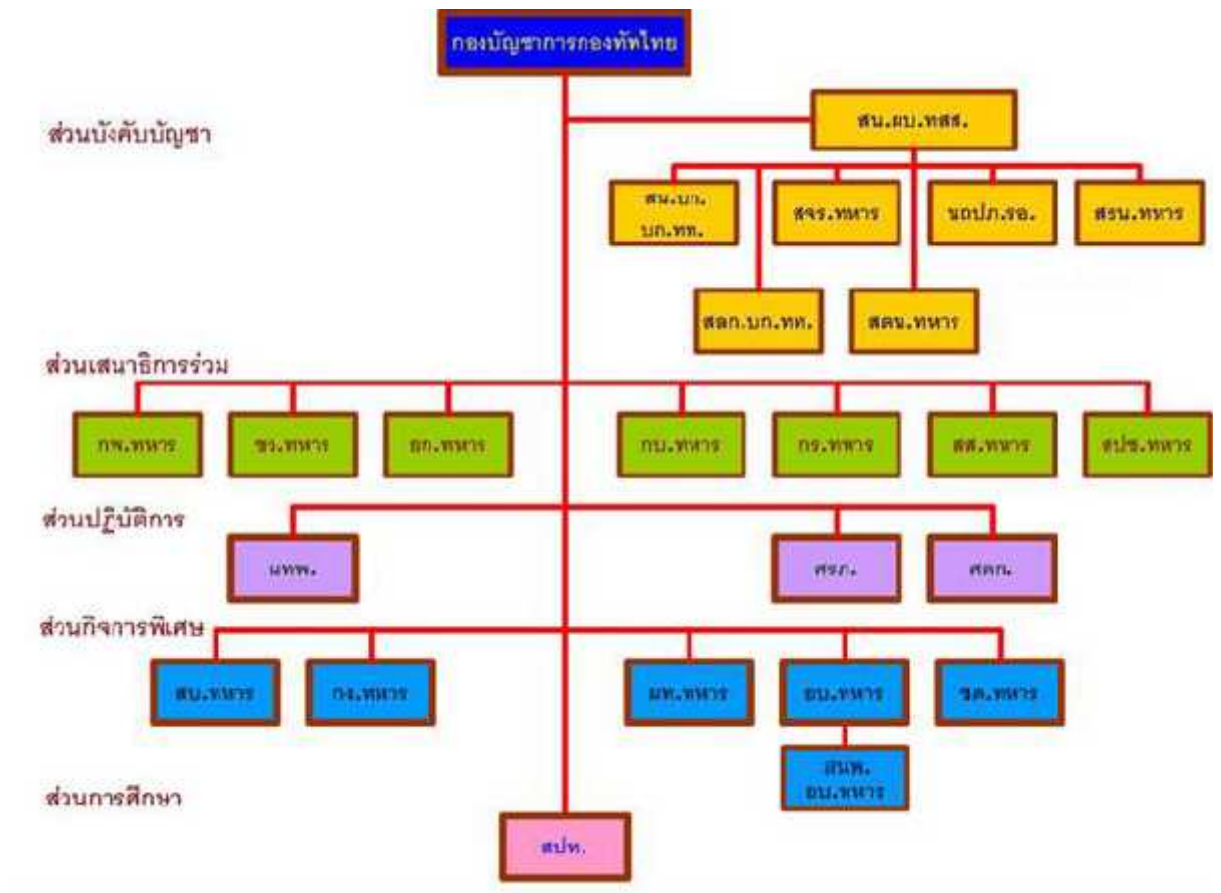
กองบัญชาการกองทัพไทย

ส่วนบังคับบัญชา

สน.ผบ.ทสส.

สน.บก.บก.ทท.

สจร.ทหาร

นอปภ.ขอ.

สรน.ทหาร

สลก.บก.ทท.

สตน.ทหาร

ส่วนเสนาธิการร่วม

กพ.ทหาร

ขว.ทหาร

ยก.ทหาร

กบ.ทหาร

กร.ทหาร

สส.ทหาร

สปช.ทหาร

ส่วนปฏิบัติการ

นทพ.

ศรภ.

ศตก.

ส่วนกิจการพิเศษ

สบ.ทหาร

กง.ทหาร

ยศ.ทหาร

ยบ.ทหาร

ชด.ทหาร

สนพ.ยบ.ทหาร

ส่วนการศึกษา

สปท.